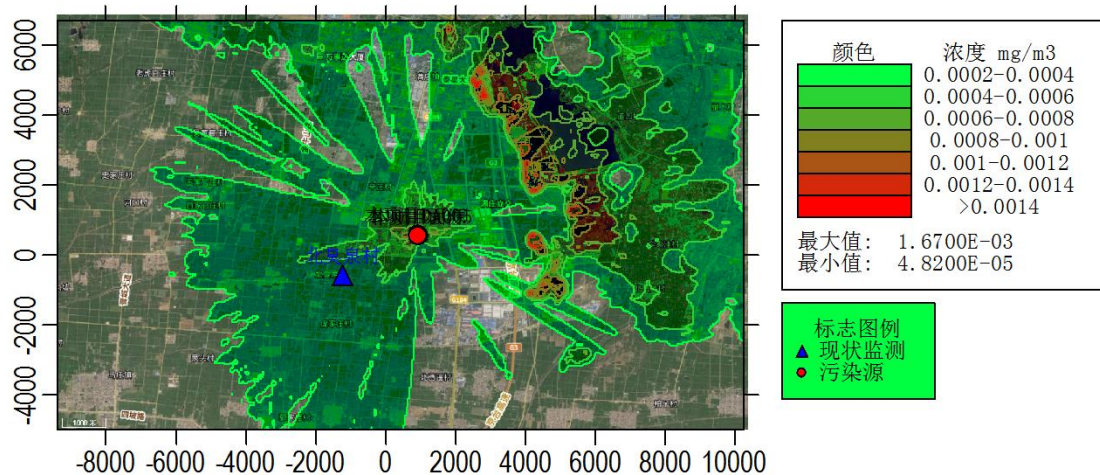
6000
4000
2000
0
-2000
-4000

-8000 -6000 -4000 -2000 0 2000 4000 6000 8000 10000

本项目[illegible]

北吴邑村

| 颜色 | 浓度 mg/m3 |
|---|---|
| | 0.0002-0.0004 |
| | 0.0004-0.0006 |
| | 0.0006-0.0008 |
| | 0.0008-0.001 |
| | 0.001-0.0012 |
| | 0.0012-0.0014 |
| | >0.0014 |

最大值: 1.6700E-03
最小值: 4.8200E-05

标志图例
现状监测
污染源